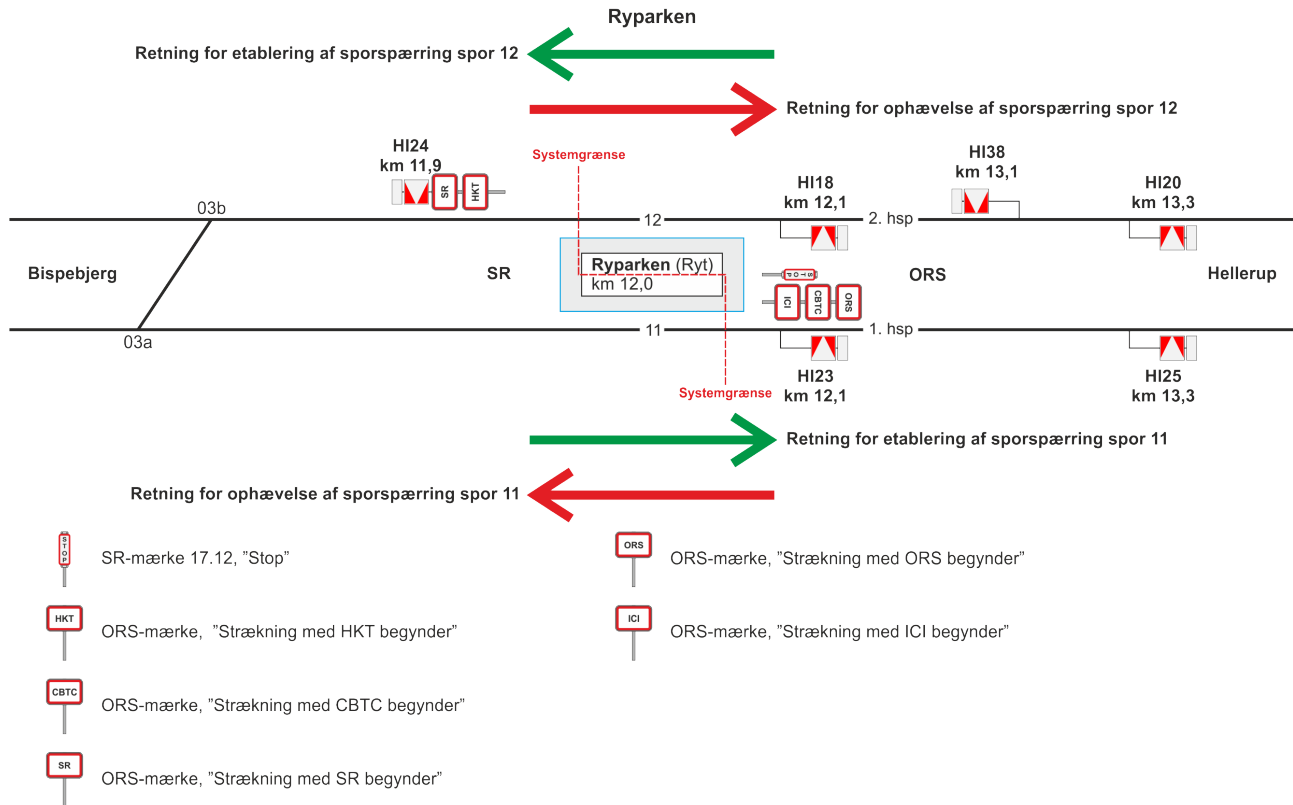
Ryparken

Retning for etablering af sporspærring spor 12

Retning for ophævelse af sporspærring spor 12

Hl24
km 11,9

SR HKT

Systemgrænse

Hl18
km 12,1

Hl38
km 13,1

Hl20
km 13,3

03b

12

2. hsp

Bispebjerg

SR

Ryparken (Ryt)
km 12,0

STOP

ICI CBTC ORS

ORS

Hellerup

03a

11

1. hsp

Hl23
km 12,1

Systemgrænse

Hl25
km 13,3

Retning for etablering af sporspærring spor 11

Retning for ophævelse af sporspærring spor 11

STOP SR-mærke 17.12, ”Stop”

ORS ORS-mærke, ”Strækning med ORS begynder”

HKT ORS-mærke, ”Strækning med HKT begynder”

ICI ORS-mærke, ”Strækning med ICI begynder”

CBTC ORS-mærke, ”Strækning med CBTC begynder”

SR ORS-mærke, ”Strækning med SR begynder”